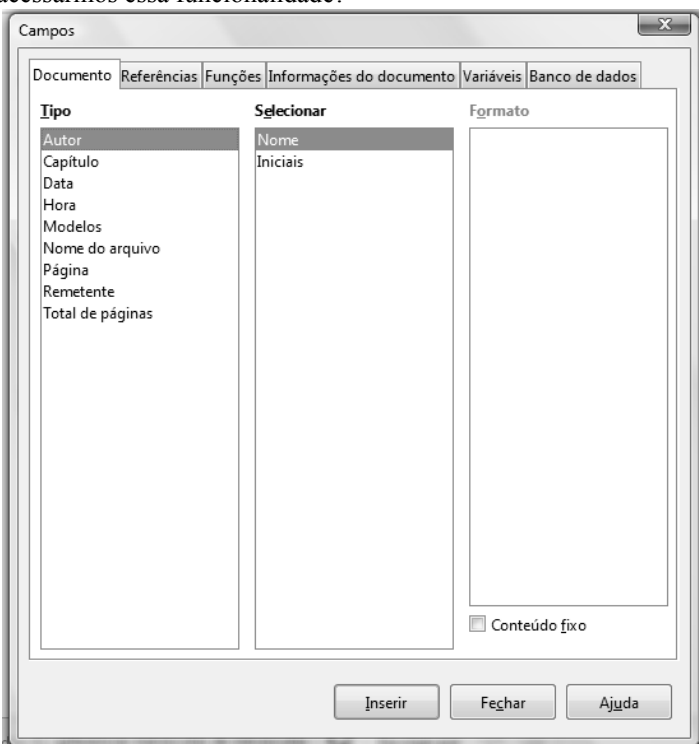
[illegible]essarmos essa funcionalidade:

Campos

Documento | Referências | Funções | Informações do documento | Variáveis | Banco de dados

Tipo
Autor
Capítulo
Data
Hora
Modelos
Nome do arquivo
Página
Remetente
Total de páginas

Selecionar
Nome
Iniciais

Formato

Conteúdo fixo

Inserir | Fechar | Ajuda